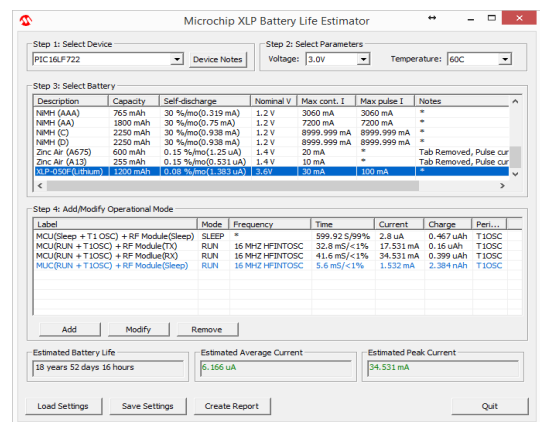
Microchip XLP Battery Life Estimator

Step 1: Select Device
PIC16LF722
Device Notes

Step 2: Select Parameters
Voltage: 3.0V
Temperature: 60C

Step 3: Select Battery

| Description | Capacity | Self-discharge | Nominal V | Max cont. I | Max pulse I | Notes |
|---|---|---|---|---|---|---|
| NIMH (AAA) | 765 mAh | 30 %/mo(0.319 mA) | 1.2 V | 3060 mA | 3060 mA | * |
| NIMH (AA) | 1800 mAh | 30 %/mo(0.75 mA) | 1.2 V | 7200 mA | 7200 mA | * |
| NIMH (C) | 2250 mAh | 30 %/mo(0.938 mA) | 1.2 V | 8999.999 mA | 8999.999 mA | * |
| NIMH (D) | 2250 mAh | 30 %/mo(0.938 mA) | 1.2 V | 8999.999 mA | 8999.999 mA | * |
| Zinc Air (A675) | 600 mAh | 0.15 %/mo(1.25 uA) | 1.4 V | 20 mA | * | Tab Removed, Pulse cur |
| Zinc Air (A13) | 255 mAh | 0.15 %/mo(0.531 uA) | 1.4 V | 10 mA | * | Tab Removed, Pulse cur |
| XLP-050F(Lithium) | 1200 mAh | 0.08 %/mo(1.383 uA) | 3.6V | 30 mA | 100 mA | * |

Step 4: Add/Modify Operational Mode

| Label | Mode | Frequency | Time | Current | Charge | Peri... |
|---|---|---|---|---|---|---|
| MCU(Sleep + T1 OSC) + RF Module(Sleep) | SLEEP | * | 599.92 S/99% | 2.8 uA | 0.467 uAh | T1OSC |
| MCU(RUN + T1OSC) + RF Module(TX) | RUN | 16 MHZ HFINTOSC | 32.8 mS/<1% | 17.531 mA | 0.16 uAh | T1OSC |
| MCU(RUN + T1OSC) + RF Module(RX) | RUN | 16 MHZ HFINTOSC | 41.6 mS/<1% | 34.531 mA | 0.399 uAh | T1OSC |
| MUC(RUN + T1OSC) + RF Module(Sleep) | RUN | 16 MHZ HFINTOSC | 5.6 mS/<1% | 1.532 mA | 2.384 nAh | T1OSC |

Add
Modify
Remove

Estimated Battery Life
18 years 52 days 16 hours

Estimated Average Current
6.166 uA

Estimated Peak Current
34.531 mA

Load Settings
Save Settings
Create Report
Quit